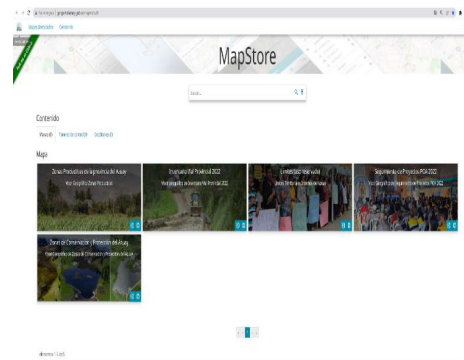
MapStore

Buscar...

Contenido

Mapas (5)

Mapa

Zonas Productivas de la provincia del Azuay

Inventario Vial Provincial 2022

Seguimiento de Proyectos POA 2022

Zonas de Conservación y Protección del Azuay

1